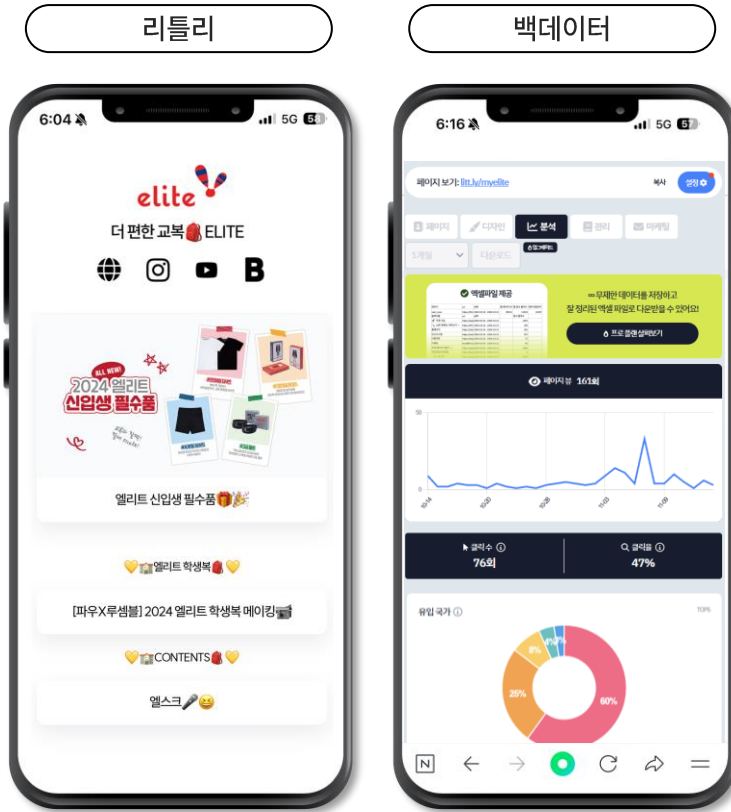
리틀리

백데이터

6:04

5G 58

elite

더 편한 교복🎒ELITE

ALL NEW!

2024 엘리트 신입생 필수품

엘리트 신입생 필수품🎁🎉

💛🏫엘리트 학생복🎒💛

[파우X루셈블] 2024 엘리트 학생복 메이킹🎬

💛🏫CONTENTS🎒💛

엘스크🎤😆

6:16

5G 57

페이지 보기: litt.ly/myelite

복사

설정

페이지

디자인

분석

관리

마케팅

1개월

다운로드

엑셀파일 제공

무제한 데이터를 저장하고 잘 정리된 엑셀 파일로 다운받을 수 있어요!

프로 플랜 살펴보기

페이지 뷰 161회

50

0

클릭 수 ⓘ

76회

클릭률 ⓘ

47%

유입 국가 ⓘ

TOP5

60%

26%

8%